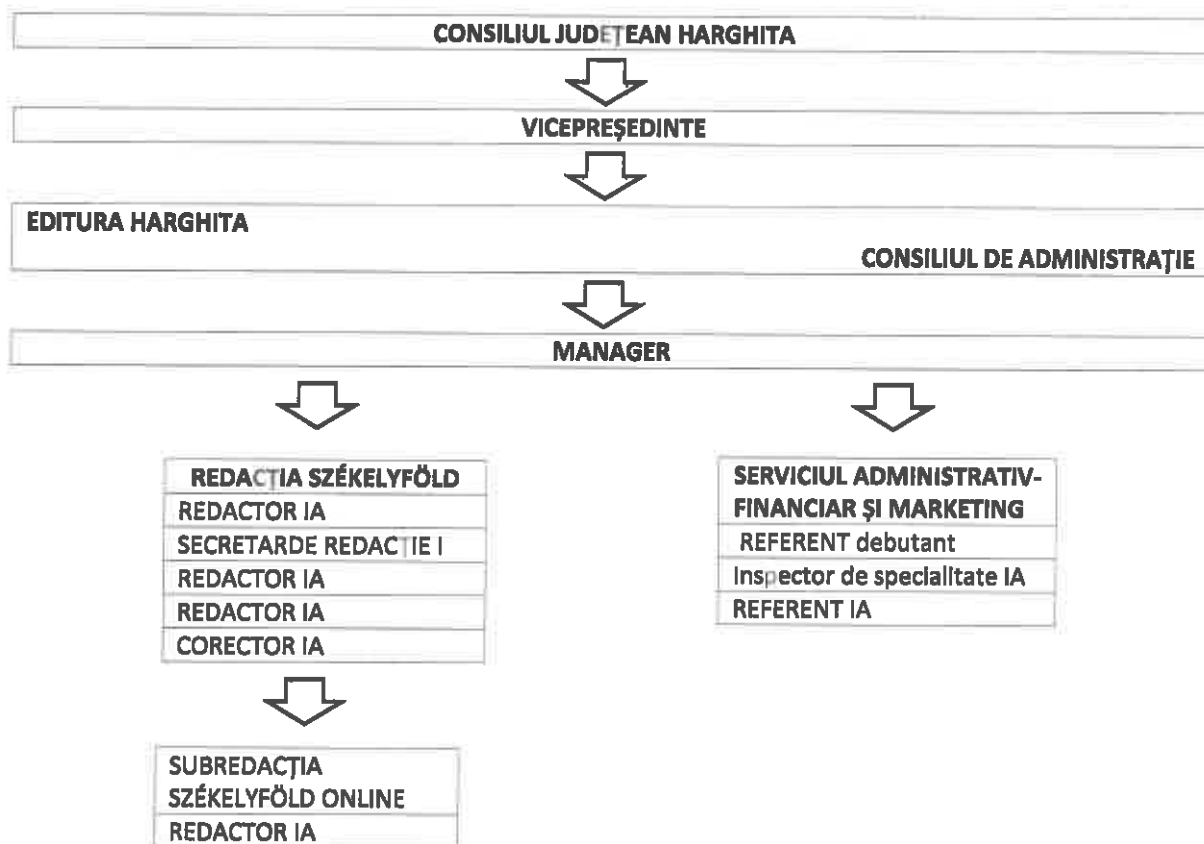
CONSILIUL JUDEȚEAN HARGHITA

VICEPREȘEDINTE

EDITURA HARGHITA

CONSILIUL DE ADMINISTRAȚIE

MANAGER

REDACȚIA SZÉKELYFÖLD
REDACTOR IA
SECRETARDE REDACȚIE I
REDACTOR IA
REDACTOR IA
CORECTOR IA

SUBREDACȚIA SZÉKELYFÖLD ONLINE
REDACTOR IA

SERVICIUL ADMINISTRATIV-FINANCIAR ȘI MARKETING
REFERENT debutant
Inspector de specialitate IA
REFERENT IA